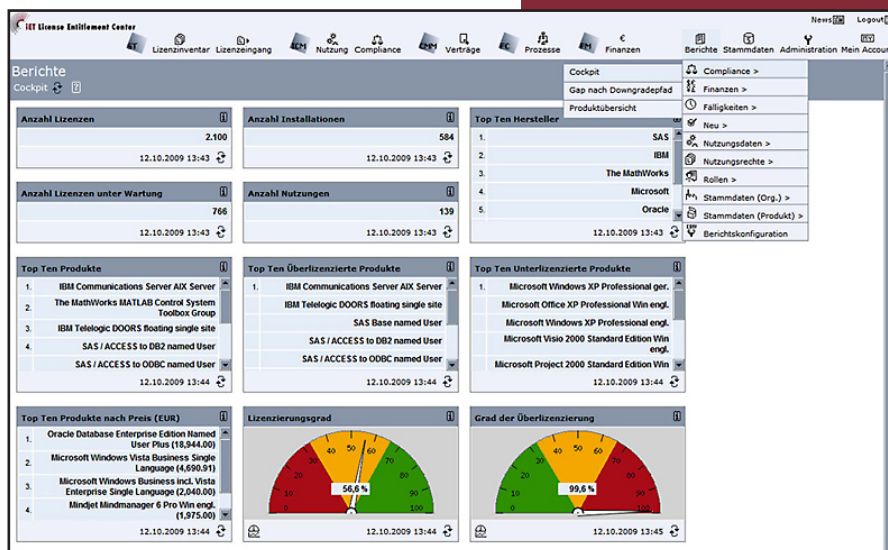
IET License Entitlement Center

Lizenzinventar Lizenzeingang Nutzung Compliance Verträge Prozesse Finanzen Berichte Stammdaten Administration Mein Accou

News Logout

Berichte
Cockpit

Cockpit
Gap nach Downgradepfad
Produktübersicht

Compliance >
Finanzen >
Fälligkeiten >
Neu >
Nutzungsdaten >
Nutzungsrechte >
Rollen >
Stammdaten (Org.) >
Stammdaten (Produkt) >
Berichtskonfiguration

Anzahl Lizenzen
2.100
12.10.2009 13:43

Anzahl Installationen
584
12.10.2009 13:43

Top Ten Hersteller
1. SAS
2. IBM
3. The MathWorks
4. Microsoft
5. Oracle
12.10.2009 13:43

Anzahl Lizenzen unter Wartung
766
12.10.2009 13:43

Anzahl Nutzungen
139
12.10.2009 13:43

Top Ten Produkte
1. IBM Communications Server AIX Server
2. The MathWorks MATLAB Control System Toolbox Group
3. IBM Telelogic DOORS floating single site
4. SAS / ACCESS to DB2 named User
5. SAS / ACCESS to ODBC named User
12.10.2009 13:44

Top Ten Überlizenzierte Produkte
1. IBM Communications Server AIX Server
2. IBM Telelogic DOORS floating single site
3. SAS Base named User
4. SAS / ACCESS to DB2 named User
5. SAS / ACCESS to ODBC named User
12.10.2009 13:44

Top Ten Unterlizenzierte Produkte
1. Microsoft Windows XP Professional ger.
2. Microsoft Office XP Professional Win engl.
3. Microsoft Windows XP Professional engl.
4. Microsoft Visio 2000 Standard Edition Win engl.
5. Microsoft Project 2000 Standard Edition Win
12.10.2009 13:44

Top Ten Produkte nach Preis (EUR)
1. Oracle Database Enterprise Edition Named User Plus (18,944.00)
2. Microsoft Windows Vista Business Single Language (4,690.91)
3. Microsoft Windows Business incl. Vista Enterprise Single Language (2,040.00)
4. Mindjet Mindmanager 6 Pro Win engl. (1,975.00)
12.10.2009 13:44

Lizenzierungsgrad
0 10 20 30 40 50 60 70 80 90 100
56,6 %
12.10.2009 13:44

Grad der Überlizenzierung
0 10 20 30 40 50 60 70 80 90 100
99,6 %
12.10.2009 13:45